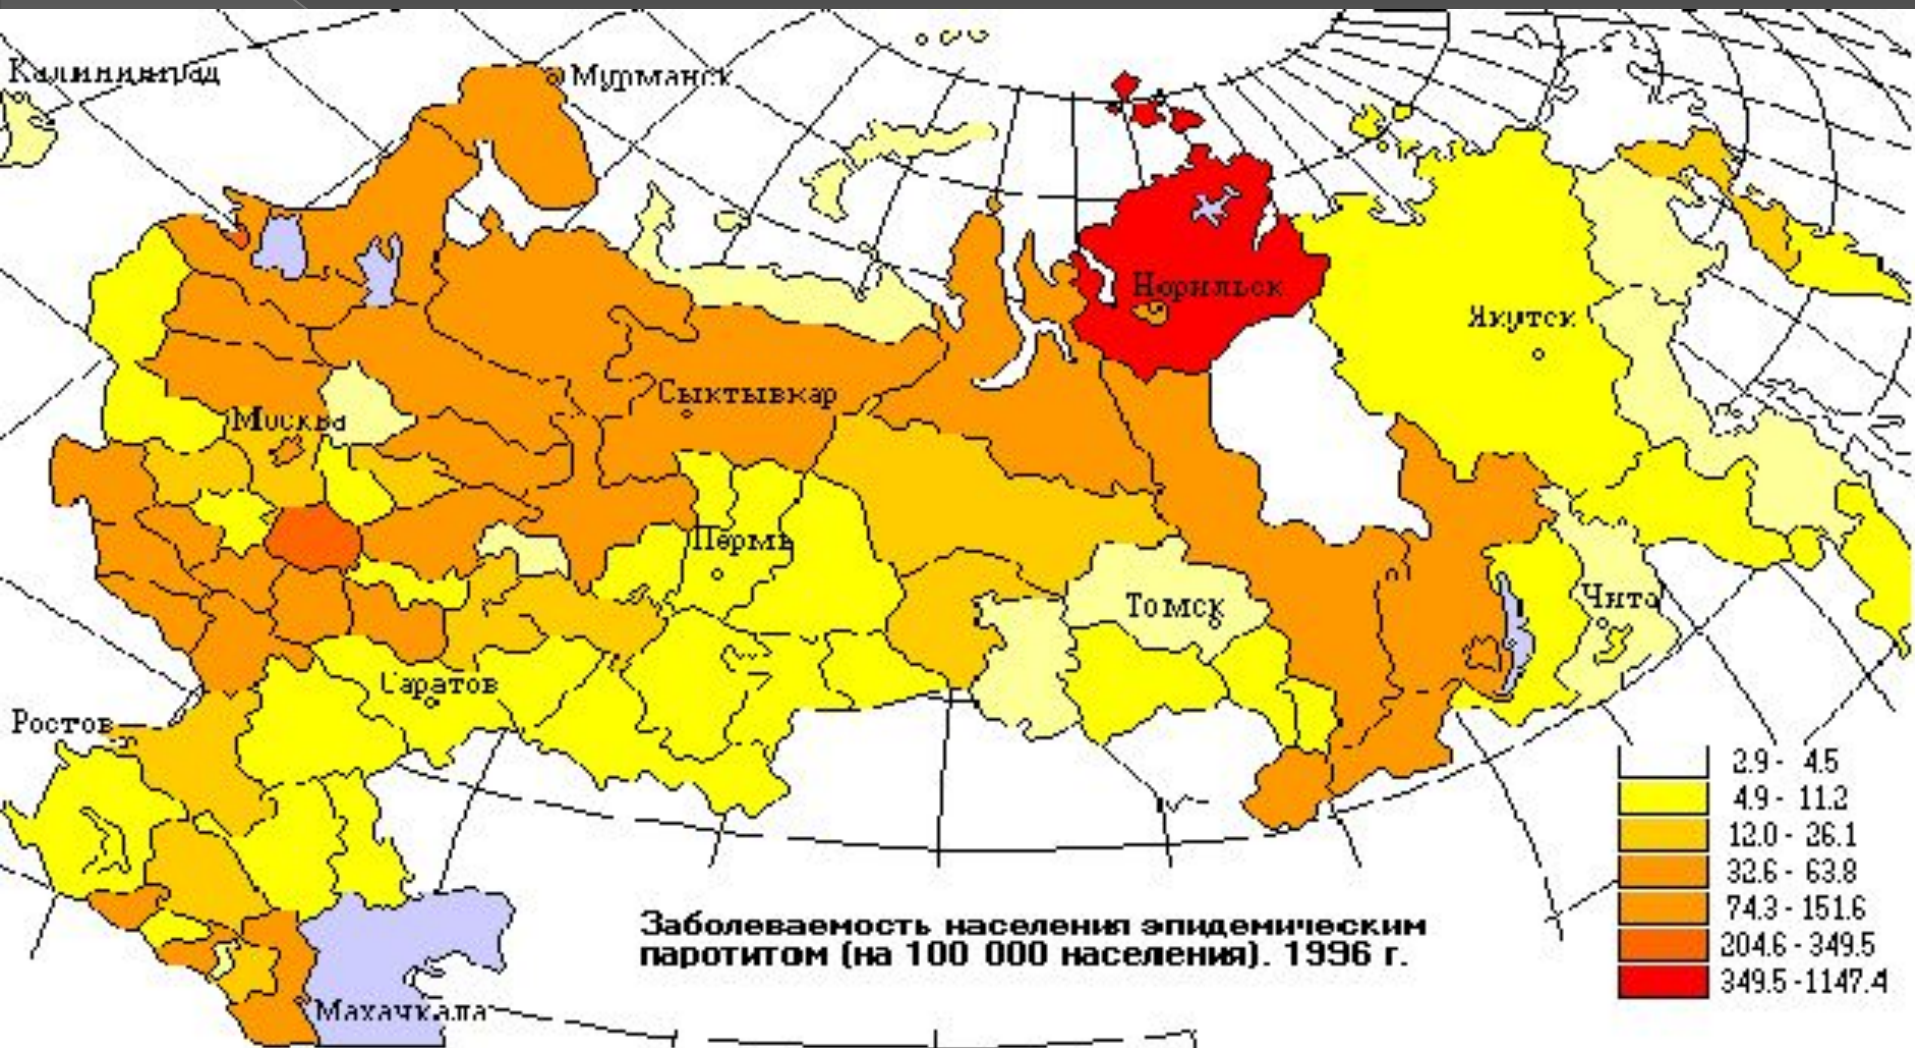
Калининград
Мурманск
Норильск
Якутск
Сыктывкар
Москва
Пермь
Томск
Чита
Саратов
Ростов
Махачкала

2.9 - 4.5
4.9 - 11.2
12.0 - 26.1
32.6 - 63.8
74.3 - 151.6
204.6 - 349.5
349.5 - 1147.4

Заболеваемость населения эпидемическим паротитом (на 100 000 населения). 1996 г.